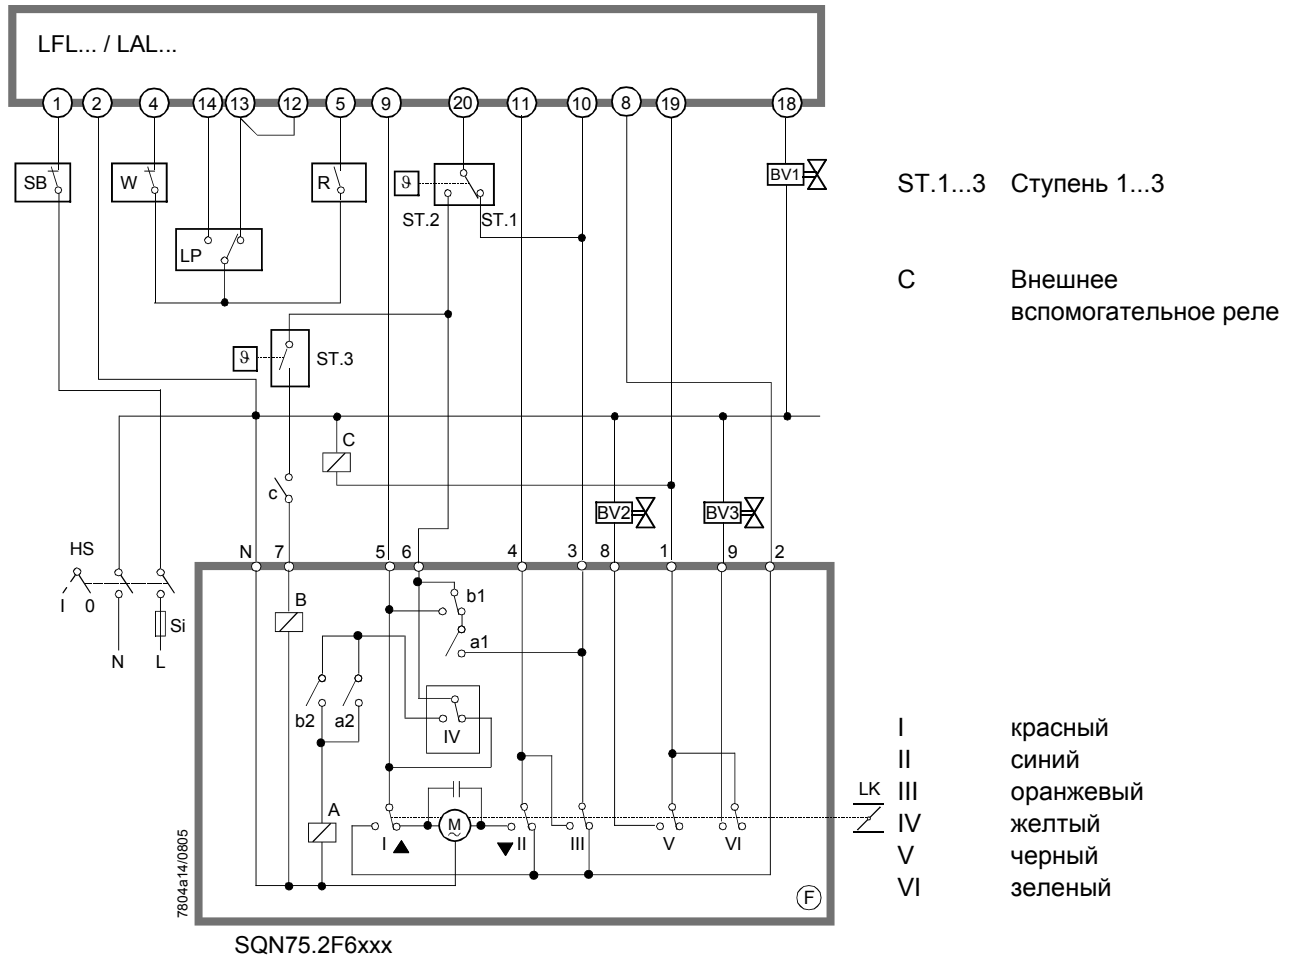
LFL... / LAL...

1 2 4 14 13 12 5 9 20 11 10 8 19 18

SB W R ϑ ST.2 ST.1 BV1

LP

ϑ ST.3

C

c

BV2 BV3

HS

I 0

N L

Si

N 7 5 6 4 3 8 1 9 2

B

b1

a1

b2 a2

IV

A

M

I II III V VI

LK

F

7804a14/0805

SQN75.2F6xxx

ST.1...3 Ступень 1...3

C Внешнее вспомогательное реле

I красный
II синий
III оранжевый
IV желтый
V черный
VI зеленый